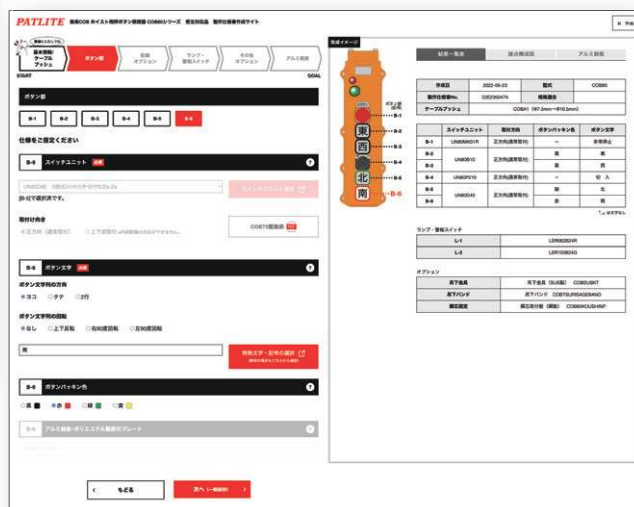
PATLITE 東洋COB ホイスト用押ボタン開閉器 COB60シリーズ 受注対応品 製作仕様書作成サイト

基本情報/ケーブルブッシュ
ボタン部
回路オプション
ランプ・警報スイッチ
その他オプション
アルミ銘板
START
GOAL

ボタン部

B-1
B-2
B-3
B-4
B-5
B-6

仕様をご指定ください

B-6 スイッチユニット 必須

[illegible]
スイッチユニット選択

取付け向き
正方向(通常取付)
上下逆取付

COB70図面表

B-6 ボタン文字 必須

ボタン文字列の方向
ヨコ
タテ
2行

ボタン文字列の回転
なし
上下反転
右90度回転
左90度回転

南

特殊文字・記号の選択

B-6 ボタンパッキン色

黒
赤
緑
青
黄

B-6 アルミ銘板・ポリエステル銘板付プレート

もどる
次へ

作成イメージ

東
西
北
南
B-1
B-2
B-3
B-4
B-5
B-6

結果一覧表
接点構成図
アルミ銘板

| 作成日 | 2022-05-23 | 型式 | COB60 |
|---|---|---|---|
| 製作仕様番号 | | 機種選定 | |
| ケーブルブッシュ | COBA1 | | |

| | スイッチユニット | 取付方向 | ボタンパッキン色 | ボタン文字 |
|---|---|---|---|---|
| B-1 | | 正方向(通常取付) | | 非常停止 |
| B-2 | | 正方向(通常取付) | 黒 | 東 |
| B-3 | | | 黒 | 西 |
| B-4 | | 正方向(通常取付) | | 切 入 |
| B-5 | | 正方向(通常取付) | 黒 | 北 |
| B-6 | | | 赤 | 南 |

ランプ・警報スイッチ

| L-1 | |
|---|---|
| L-2 | |

オプション

| 吊下金具 | 吊下金具 |
|---|---|
| 吊下バンド | 吊下バンド |
| 銘板取付 | 銘板取付け |